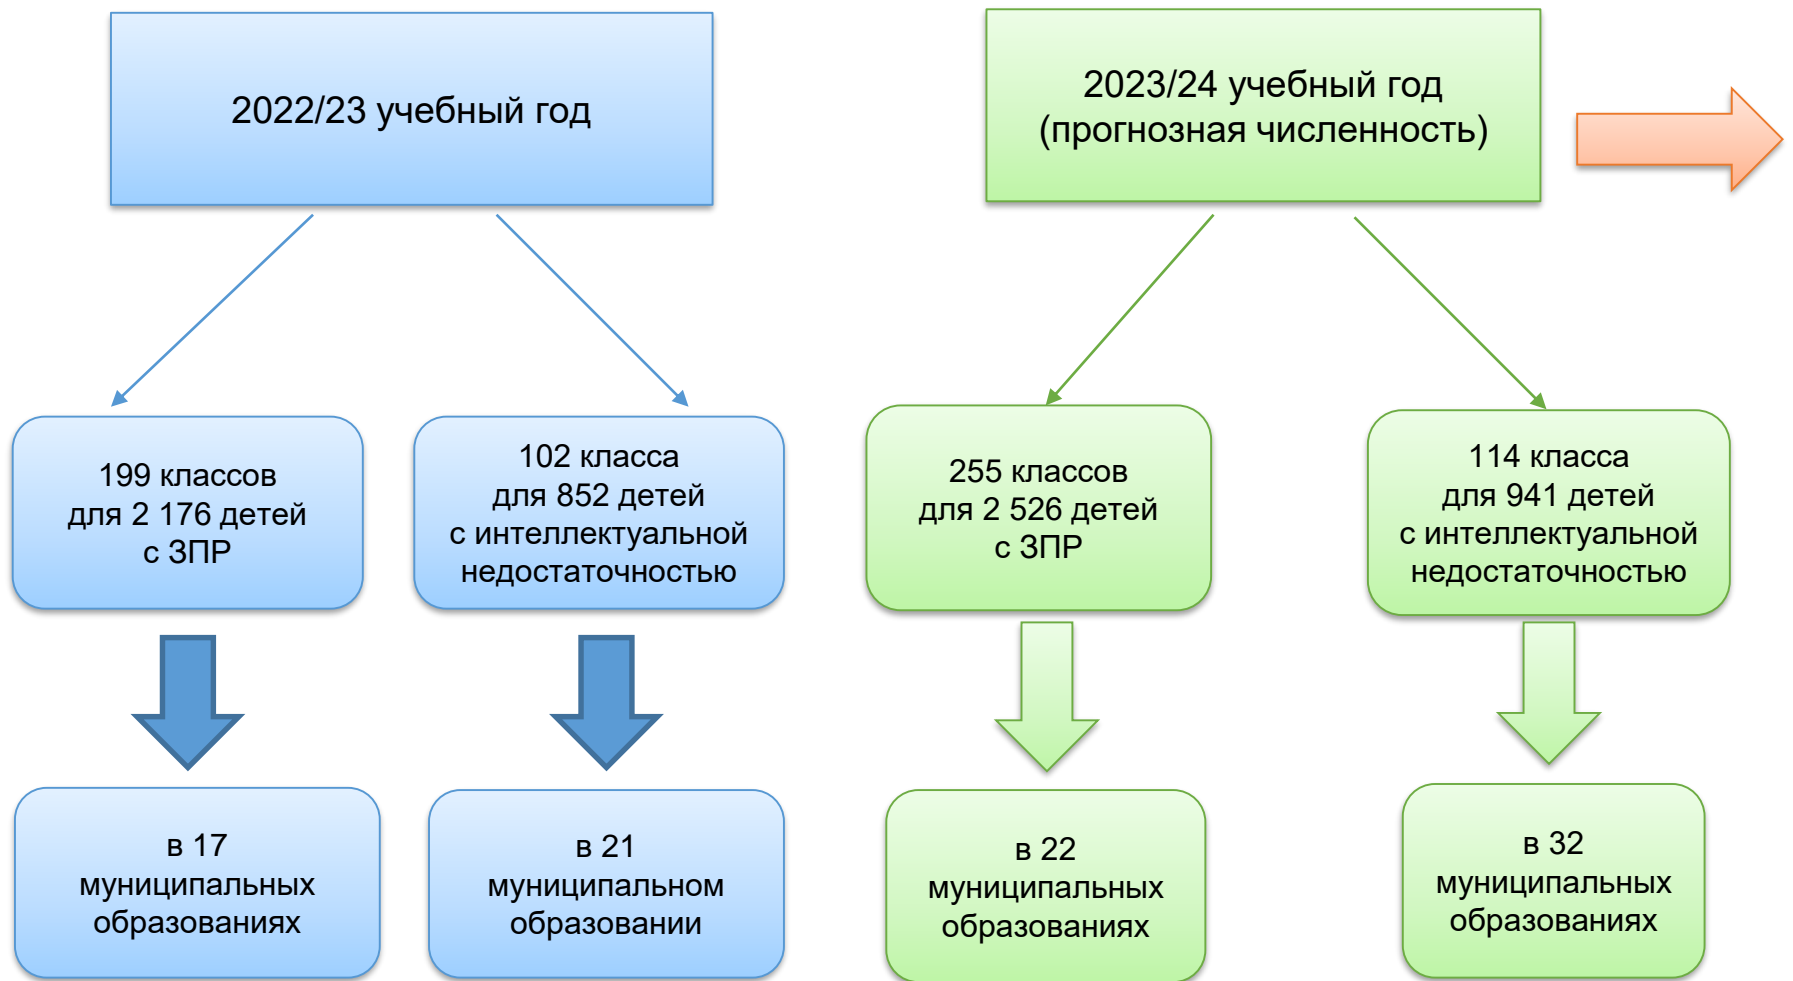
2022/23 учебный год

199 классов для 2 176 детей с ЗПР

102 класса для 852 детей с интеллектуальной недостаточностью

в 17 муниципальных образованиях

в 21 муниципальном образовании

2023/24 учебный год (прогнозная численность)

255 классов для 2 526 детей с ЗПР

114 класса для 941 детей с интеллектуальной недостаточностью

в 22 муниципальных образованиях

в 32 муниципальных образованиях